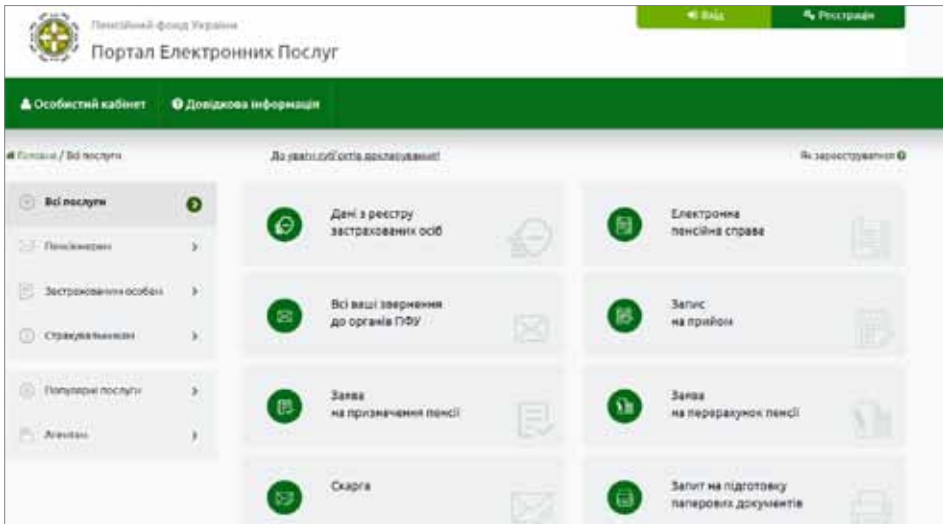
Пенсійний фонд України
Портал Електронних Послуг

Вхід
Реєстрація

Особистий кабінет
Довідкова інформація

Головна / Всі послуги
До уваги суб'єктів декларування!
Як зареєструватися

Всі послуги
Пенсіонерам
Застрахованим особам
Страхувальникам
Популярні послуги
Агенціям

Дані з реєстру застрахованих осіб
Електронна пенсійна справа
Всі ваші звернення до органів ПФУ
Запис на прийом
Заява на призначення пенсії
Заява на перерахунок пенсії
Скарга
Запит на підготовку паперових документів